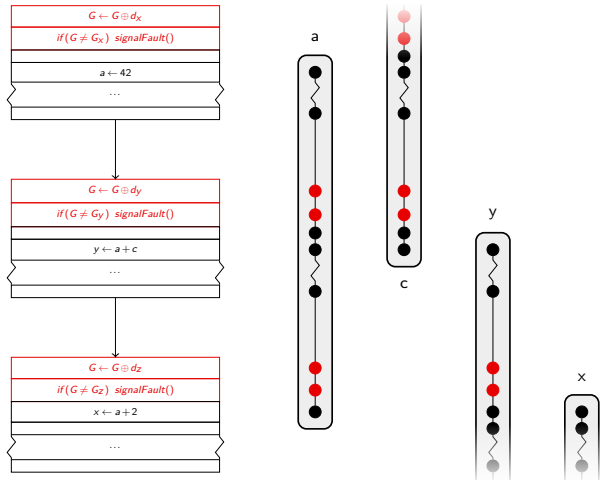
$G \leftarrow G \oplus d_X$

$if(G \neq G_X)$ $signalFault()$

$a \leftarrow 42$

...

$G \leftarrow G \oplus d_Y$

$if(G \neq G_Y)$ $signalFault()$

$y \leftarrow a + c$

...

$G \leftarrow G \oplus d_Z$

$if(G \neq G_Z)$ $signalFault()$

$x \leftarrow a + 2$

...

a

c

y

x